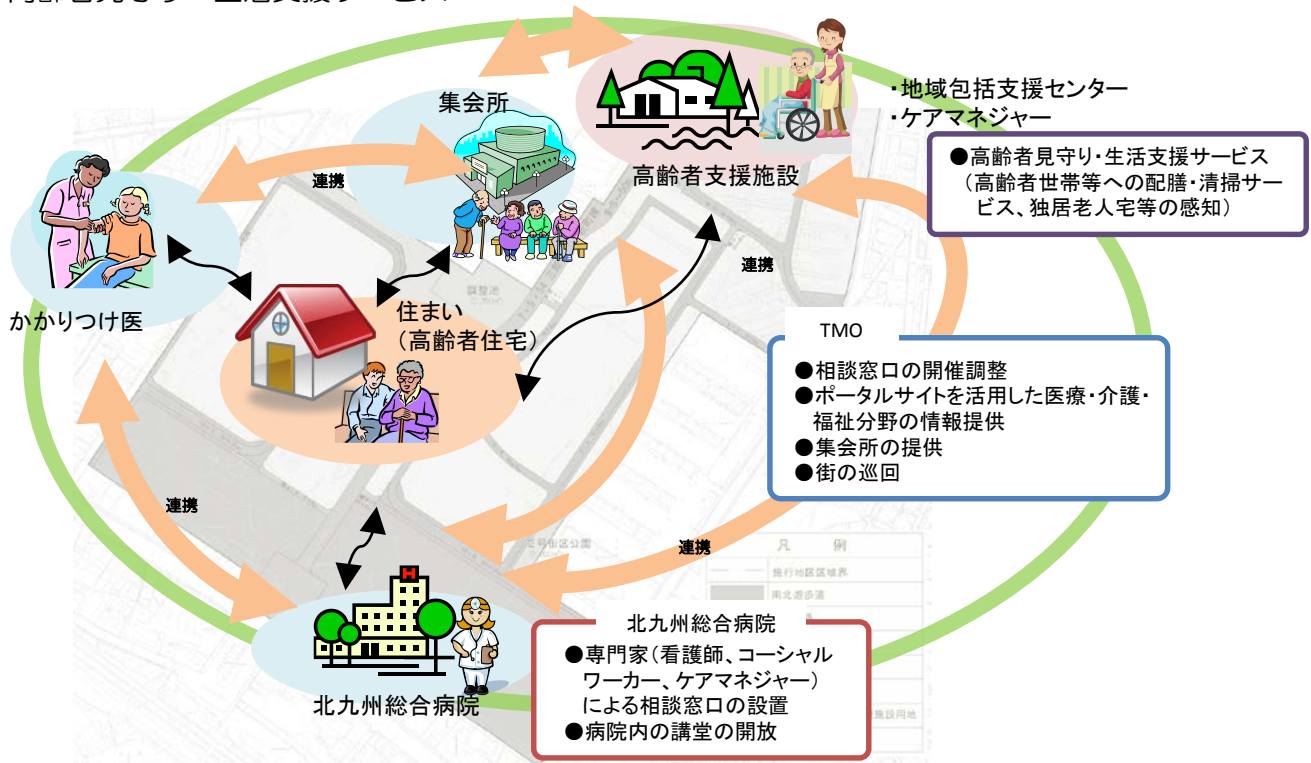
集会所

高齢者支援施設

・地域包括支援センター
・ケアマネジャー

●高齢者見守り・生活支援サービス（高齢者世帯等への配膳・清掃サービス、独居老人宅等の感知）

連携

かかりつけ医

連携

住まい（高齢者住宅）

TMO

●相談窓口の開催調整
●ポータルサイトを活用した医療・介護・福祉分野の情報提供
●集会所の提供
●街の巡回

連携

連携

北九州総合病院

北九州総合病院

●専門家（看護師、コーシャルワーカー、ケアマネジャー）による相談窓口の設置
●病院内の講堂の開放

凡　例